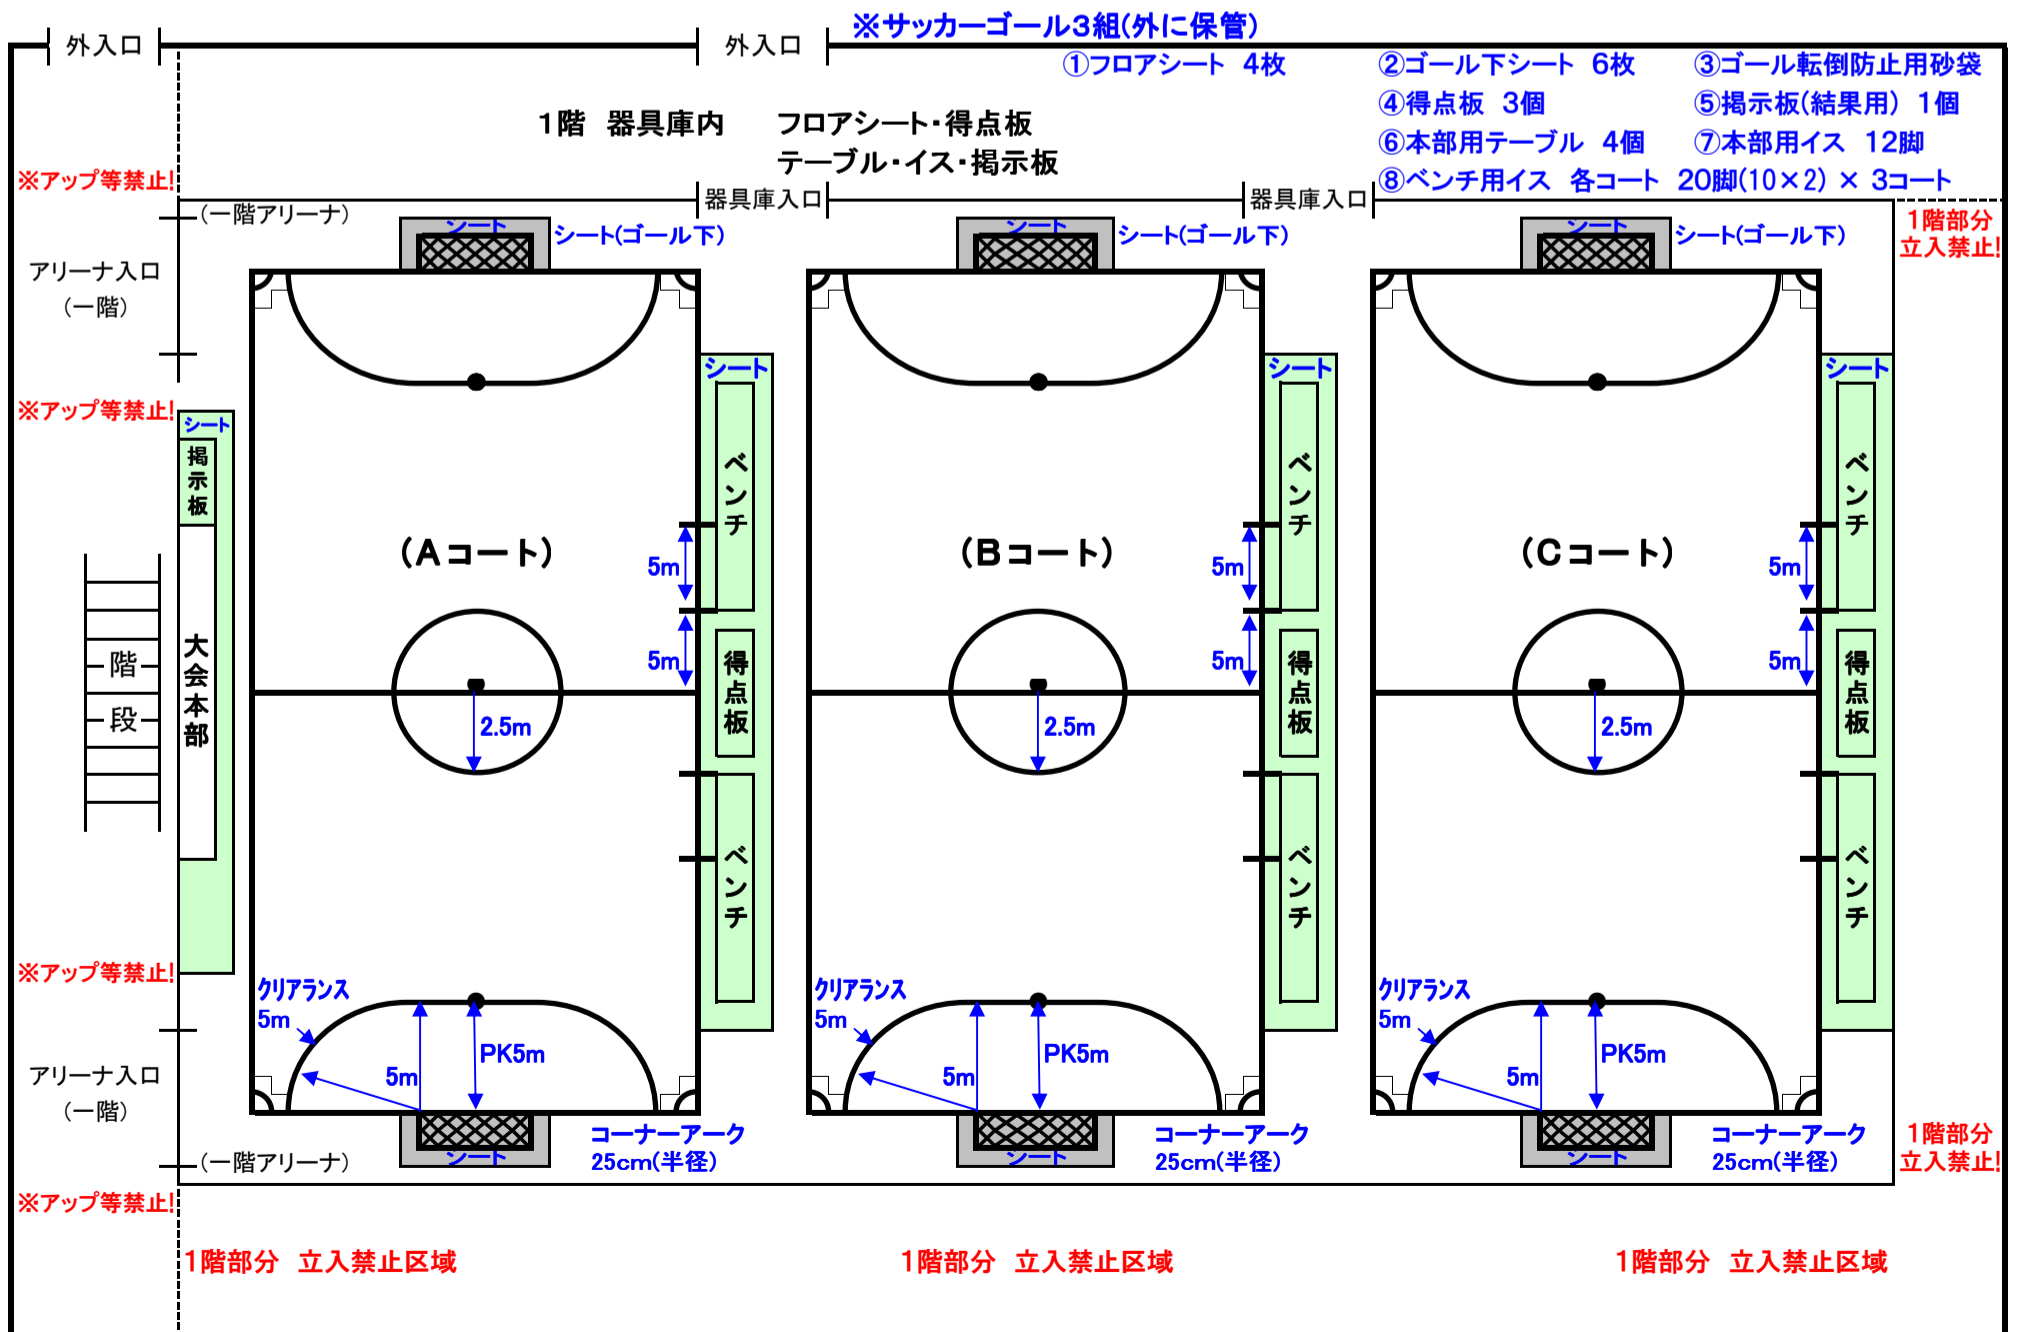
外入口

外入口

※サッカーゴール3組(外に保管)

①フロアシート 4枚
②ゴール下シート 6枚
③ゴール転倒防止用砂袋
④得点板 3個
⑤掲示板(結果用) 1個
⑥本部用テーブル 4個
⑦本部用イス 12脚
⑧ベンチ用イス 各コート 20脚(10×2) × 3コート

1階 器具庫内 フロアシート・得点板 テーブル・イス・掲示板

※アップ等禁止!

器具庫入口

器具庫入口

(一階アリーナ)

アリーナ入口 (一階)

シート

シート(ゴール下)

シート

シート(ゴール下)

シート

シート(ゴール下)

1階部分 立入禁止!

シート

シート

シート

※アップ等禁止!

シート

掲示板

ベンチ

ベンチ

ベンチ

(Aコート)

(Bコート)

(Cコート)

5m

5m

5m

5m

5m

5m

階

段

大会本部

得点板

得点板

得点板

2.5m

2.5m

2.5m

ベンチ

ベンチ

ベンチ

※アップ等禁止!

クリアランス 5m

クリアランス 5m

クリアランス 5m

PK5m

PK5m

PK5m

5m

5m

5m

アリーナ入口 (一階)

シート

シート

シート

コーナーアーク 25cm(半径)

コーナーアーク 25cm(半径)

コーナーアーク 25cm(半径)

1階部分 立入禁止!

(一階アリーナ)

※アップ等禁止!

1階部分 立入禁止区域

1階部分 立入禁止区域

1階部分 立入禁止区域